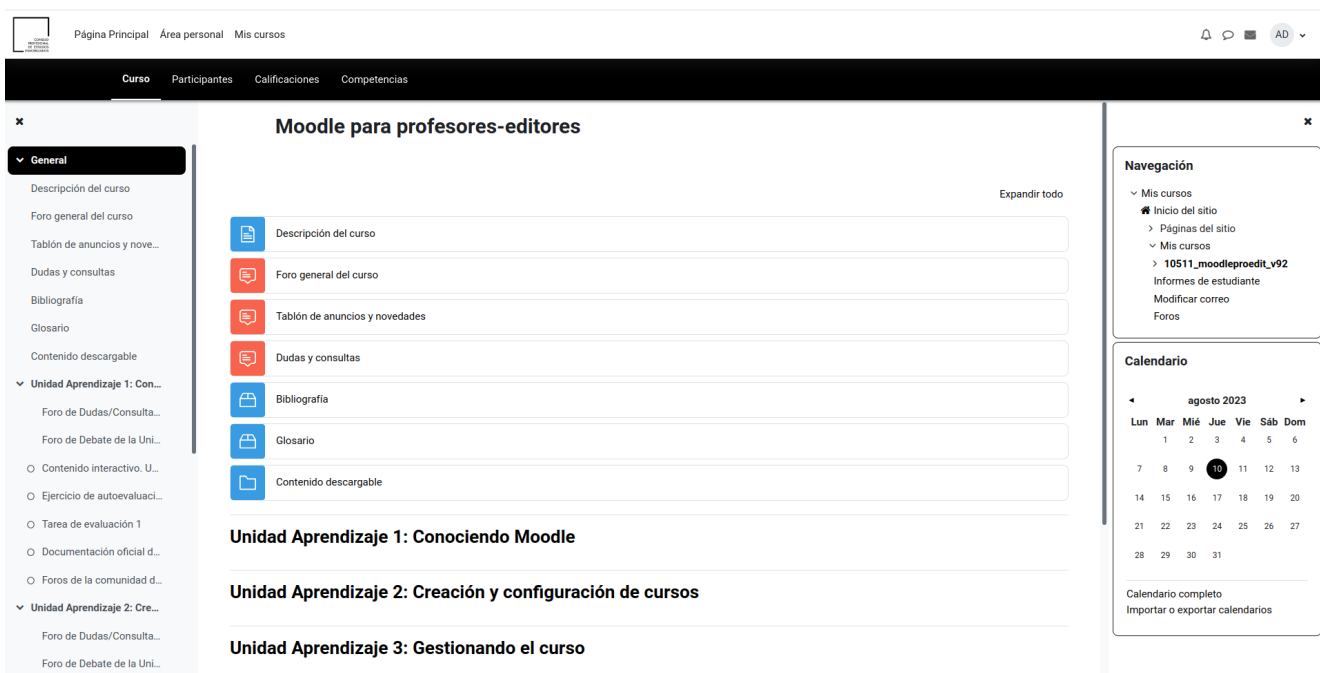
Página Principal Área personal Mis cursos

AD

Curso Participantes Calificaciones Competencias

General
Descripción del curso
Foro general del curso
Tablón de anuncios y nove...
Dudas y consultas
Bibliografía
Glosario
Contenido descargable
Unidad Aprendizaje 1: Con...
Foro de Dudas/Consulta...
Foro de Debate de la Uni...
Contenido interactivo. U...
Ejercicio de autoevaluaci...
Tarea de evaluación 1
Documentación oficial d...
Foros de la comunidad d...
Unidad Aprendizaje 2: Cre...
Foro de Dudas/Consulta...
Foro de Debate de la Uni...

Moodle para profesores-editores

Expandir todo

Descripción del curso
Foro general del curso
Tablón de anuncios y novedades
Dudas y consultas
Bibliografía
Glosario
Contenido descargable

Unidad Aprendizaje 1: Conociendo Moodle

Unidad Aprendizaje 2: Creación y configuración de cursos

Unidad Aprendizaje 3: Gestionando el curso

Navegación
Mis cursos
Inicio del sitio
Páginas del sitio
Mis cursos
10511_moodleproedit_v92
Informes de estudiante
Modificar correo
Foros

Calendario
agosto 2023

| Lun | Mar | Mié | Jue | Vie | Sáb | Dom |
|---|---|---|---|---|---|---|
| | 1 | 2 | 3 | 4 | 5 | 6 |
| 7 | 8 | 9 | 10 | 11 | 12 | 13 |
| 14 | 15 | 16 | 17 | 18 | 19 | 20 |
| 21 | 22 | 23 | 24 | 25 | 26 | 27 |
| 28 | 29 | 30 | 31 | | | |

Calendario completo
Importar o exportar calendarios